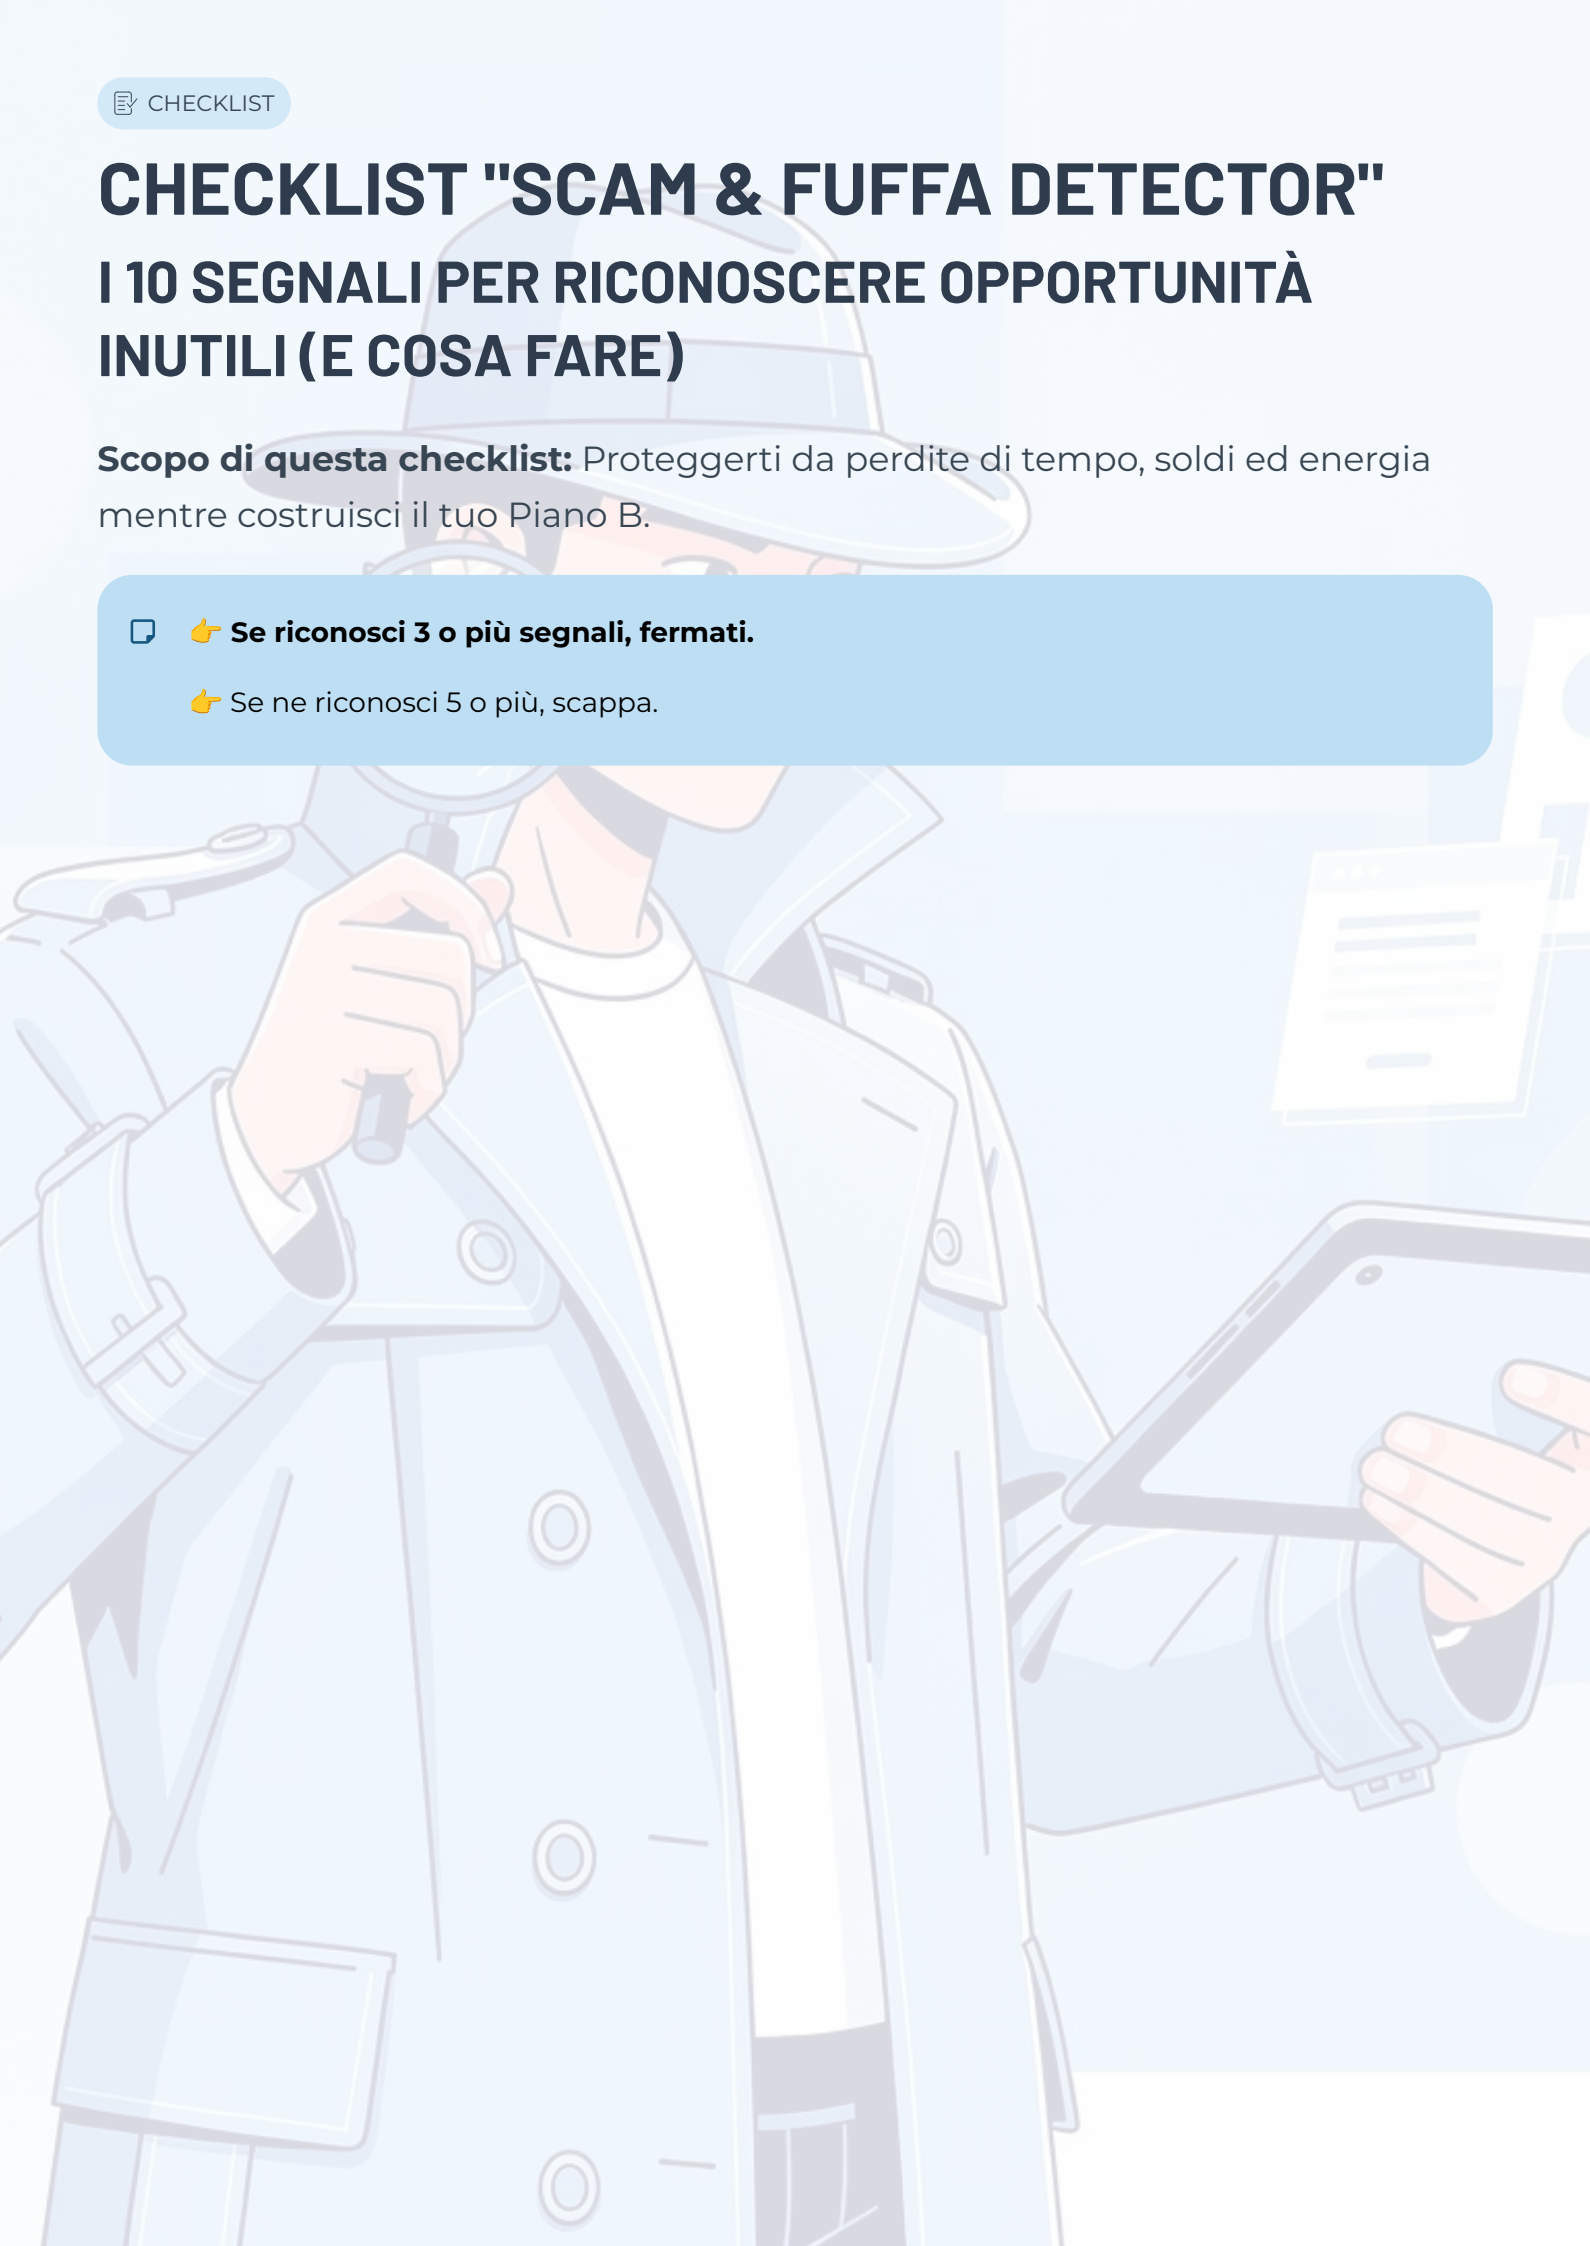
CHECKLIST

CHECKLIST "SCAM & FUFFA DETECTOR"

I 10 SEGNALI PER RICONOSCERE OPPORTUNITÀ INUTILI (E COSA FARE)

**Scopo di questa checklist:** Proteggerti da perdite di tempo, soldi ed energia mentre costruisci il tuo Piano B.

👉 **Se riconosci 3 o più segnali, fermati.**

👉 Se ne riconosci 5 o più, scappa.